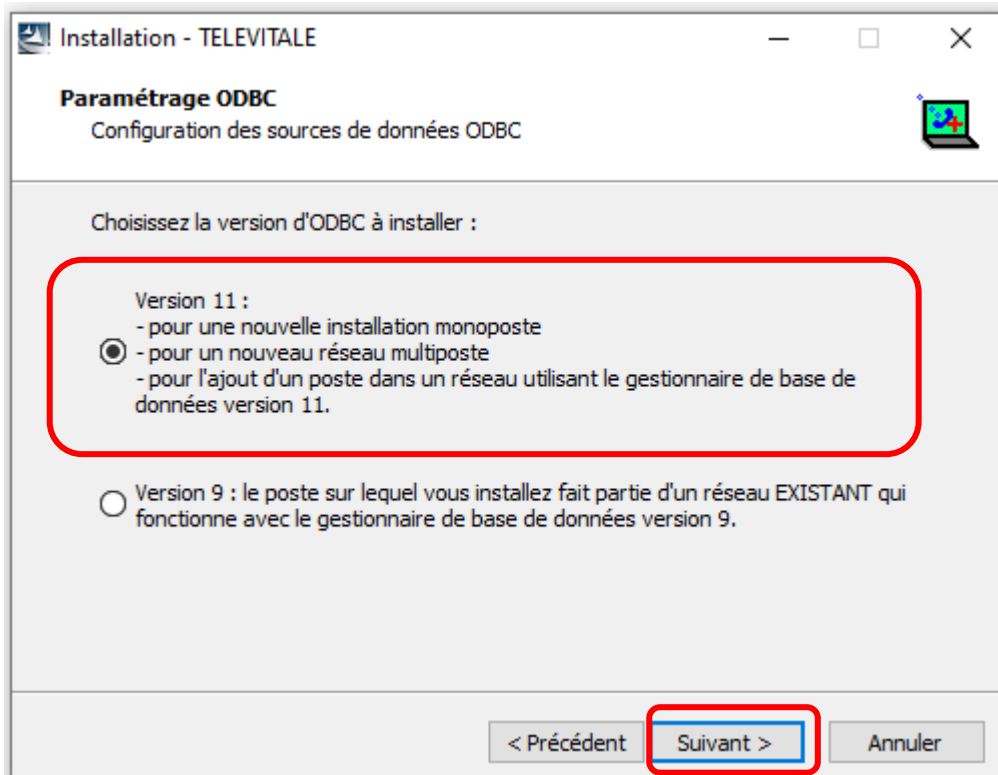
Installation - TELEVITALE

Paramétrage ODBC
Configuration des sources de données ODBC

Choisissez la version d'ODBC à installer :

Version 11 :
- pour une nouvelle installation monoposte
- pour un nouveau réseau multiposte
- pour l'ajout d'un poste dans un réseau utilisant le gestionnaire de base de données version 11.

Version 9 : le poste sur lequel vous installez fait partie d'un réseau EXISTANT qui fonctionne avec le gestionnaire de base de données version 9.

< Précédent
Suivant >
Annuler